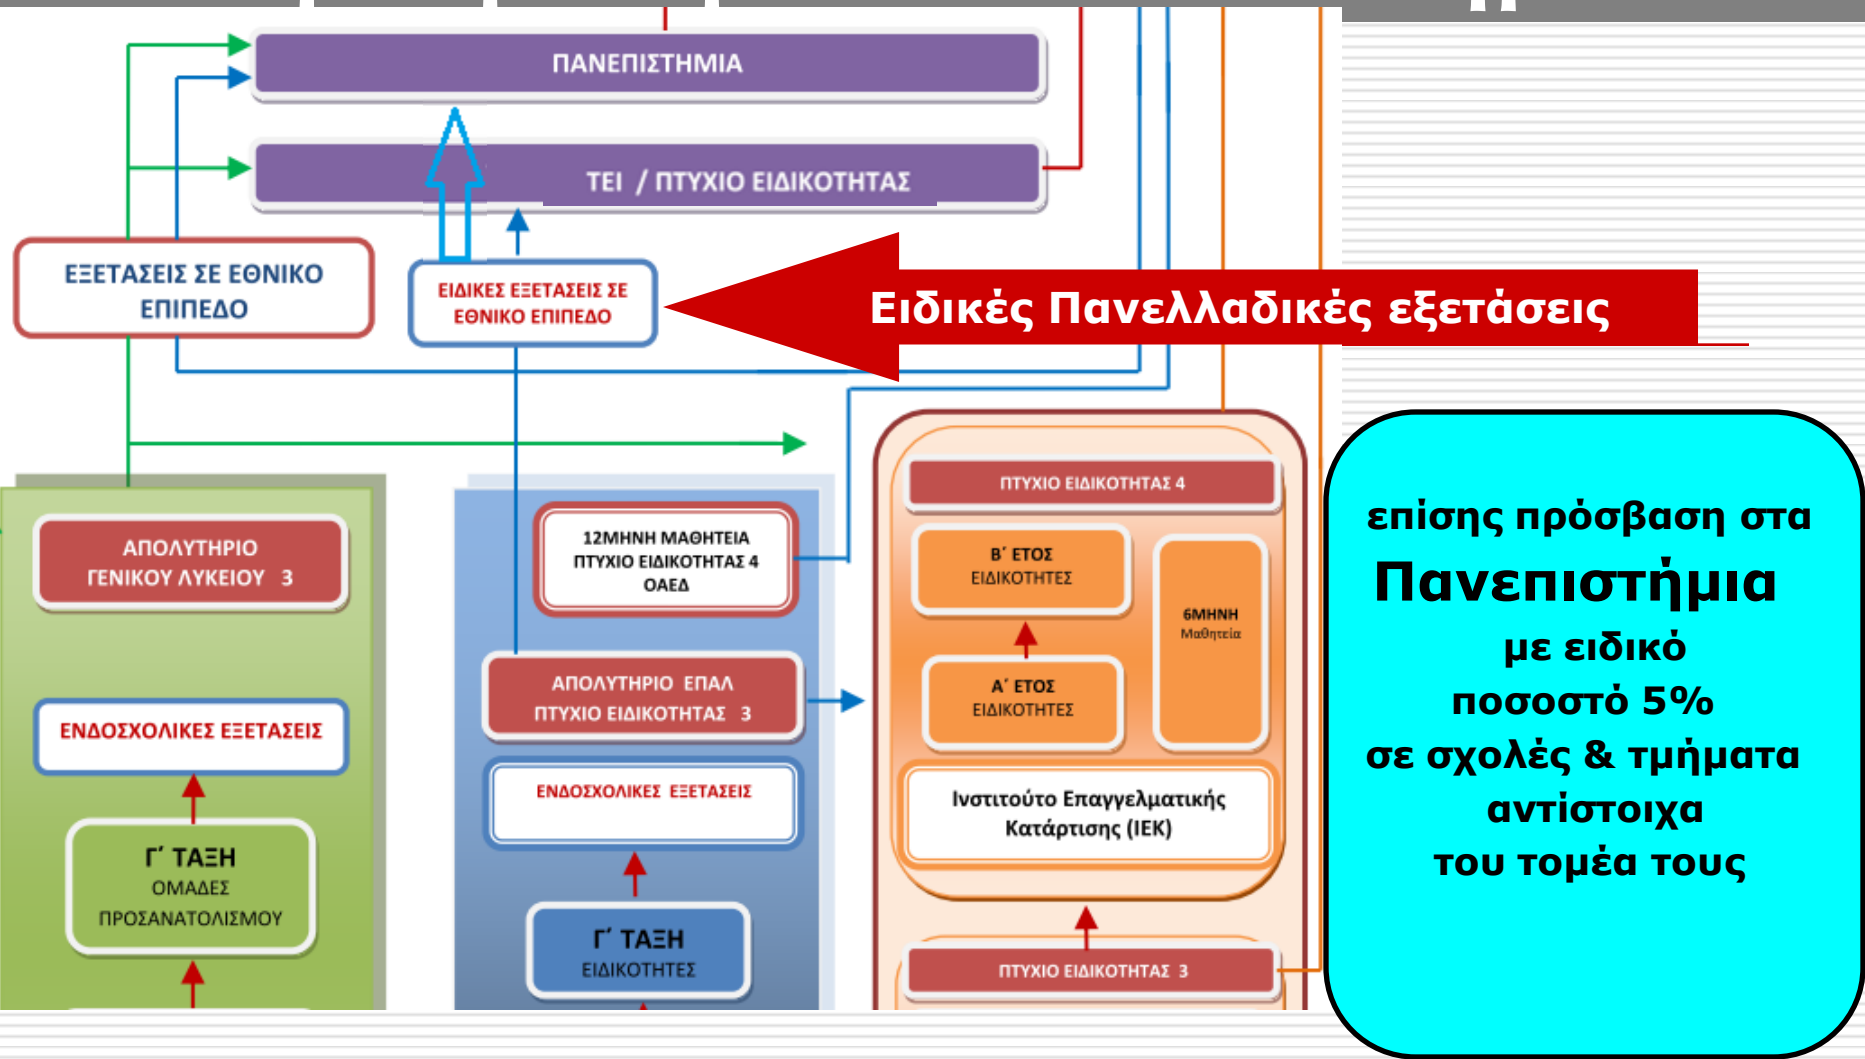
ΠΑΝΕΠΙΣΤΗΜΙΑ

ΤΕΙ / ΠΤΥΧΙΟ ΕΙΔΙΚΟΤΗΤΑΣ

ΕΞΕΤΑΣΕΙΣ ΣΕ ΕΘΝΙΚΟ ΕΠΙΠΕΔΟ

ΕΙΔΙΚΕΣ ΕΞΕΤΑΣΕΙΣ ΣΕ ΕΘΝΙΚΟ ΕΠΙΠΕΔΟ

Ειδικές Πανελλαδικές εξετάσεις

ΑΠΟΛΥΤΗΡΙΟ ΓΕΝΙΚΟΥ ΛΥΚΕΙΟΥ 3

ΕΝΔΟΣΧΟΛΙΚΕΣ ΕΞΕΤΑΣΕΙΣ

Γ΄ ΤΑΞΗ
ΟΜΑΔΕΣ ΠΡΟΣΑΝΑΤΟΛΙΣΜΟΥ

12ΜΗΝΗ ΜΑΘΗΤΕΙΑ
ΠΤΥΧΙΟ ΕΙΔΙΚΟΤΗΤΑΣ 4
ΟΑΕΔ

ΑΠΟΛΥΤΗΡΙΟ ΕΠΑΛ
ΠΤΥΧΙΟ ΕΙΔΙΚΟΤΗΤΑΣ 3

ΕΝΔΟΣΧΟΛΙΚΕΣ ΕΞΕΤΑΣΕΙΣ

Γ΄ ΤΑΞΗ
ΕΙΔΙΚΟΤΗΤΕΣ

ΠΤΥΧΙΟ ΕΙΔΙΚΟΤΗΤΑΣ 4

Β΄ ΕΤΟΣ
ΕΙΔΙΚΟΤΗΤΕΣ

6ΜΗΝΗ
Μαθητεία

Α΄ ΕΤΟΣ
ΕΙΔΙΚΟΤΗΤΕΣ

Ινστιτούτο Επαγγελματικής Κατάρτισης (ΙΕΚ)

ΠΤΥΧΙΟ ΕΙΔΙΚΟΤΗΤΑΣ 3

επίσης πρόσβαση στα
Πανεπιστήμια
με ειδικό
ποσοστό 5%
σε σχολές & τμήματα
αντίστοιχα
του τομέα τους